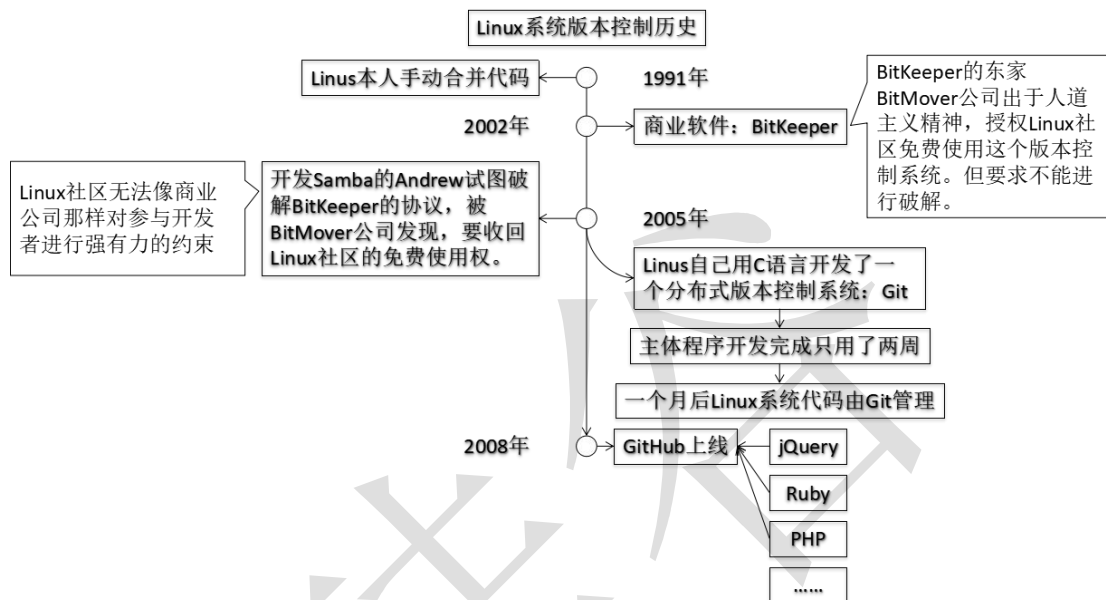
Linux系统版本控制历史

Linus本人手动合并代码

1991年

2002年

商业软件：BitKeeper

BitKeeper的东家BitMover公司出于人道主义精神，授权Linux社区免费使用这个版本控制系统。但要求不能进行破解。

Linux社区无法像商业公司那样对参与开发者进行强有力的约束

开发Samba的Andrew试图破解BitKeeper的协议，被BitMover公司发现，要收回Linux社区的免费使用权。

2005年

Linus自己用C语言开发了一个分布式版本控制系统：Git

主体程序开发完成只用了两周

一个月后Linux系统代码由Git管理

2008年

GitHub上线

jQuery

Ruby

PHP

……